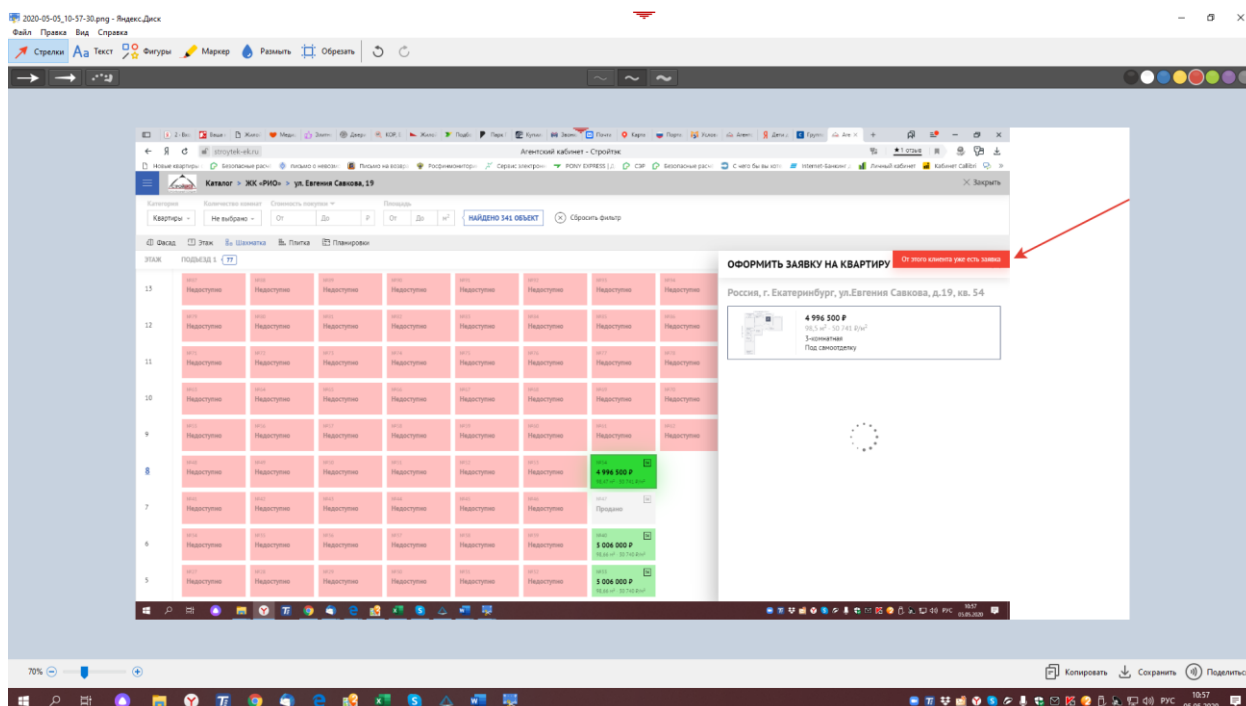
2020-05-05_10-57-30.png - Яндекс.Диск
Файл Правка Вид Справка
Стрелки Текст Фигуры Маркер Размыть Обрезать

stroytek-ek.ru
Агентский кабинет - Стройтэк

Каталог > ЖК «РИО» > ул. Евгения Савкова, 19
Закрыть

Категория Количество комнат Стоимость покупки Площадь
Квартиры Не выбрано От До ₽ От До м²
НАЙДЕНО 341 ОБЪЕКТ
Сбросить фильтр

Фасад Этаж Шахматка Плитка Планировки

ЭТАЖ ПОДЪЕЗД 1 77

13 Недоступно Недоступно Недоступно Недоступно Недоступно Недоступно Недоступно Недоступно
12 Недоступно Недоступно Недоступно Недоступно Недоступно Недоступно Недоступно Недоступно
11 Недоступно Недоступно Недоступно Недоступно Недоступно Недоступно Недоступно Недоступно
10 Недоступно Недоступно Недоступно Недоступно Недоступно Недоступно Недоступно Недоступно
9 Недоступно Недоступно Недоступно Недоступно Недоступно Недоступно Недоступно Недоступно
8 Недоступно Недоступно Недоступно Недоступно Недоступно Недоступно 4 996 500 ₽
7 Недоступно Недоступно Недоступно Недоступно Недоступно Недоступно Продано
6 Недоступно Недоступно Недоступно Недоступно Недоступно Недоступно 5 006 000 ₽
5 Недоступно Недоступно Недоступно Недоступно Недоступно Недоступно 5 006 000 ₽

ОФОРМИТЬ ЗАЯВКУ НА КВАРТИРУ
От этого клиента уже есть заявка
Россия, г. Екатеринбург, ул.Евгения Савкова, д.19, кв. 54
4 996 500 ₽
98,5 м² · 50 743 ₽/м²
3-комнатная
Под самоотделку

РУС 10:57

70%
Копировать Сохранить Поделиться
РУС 10:57